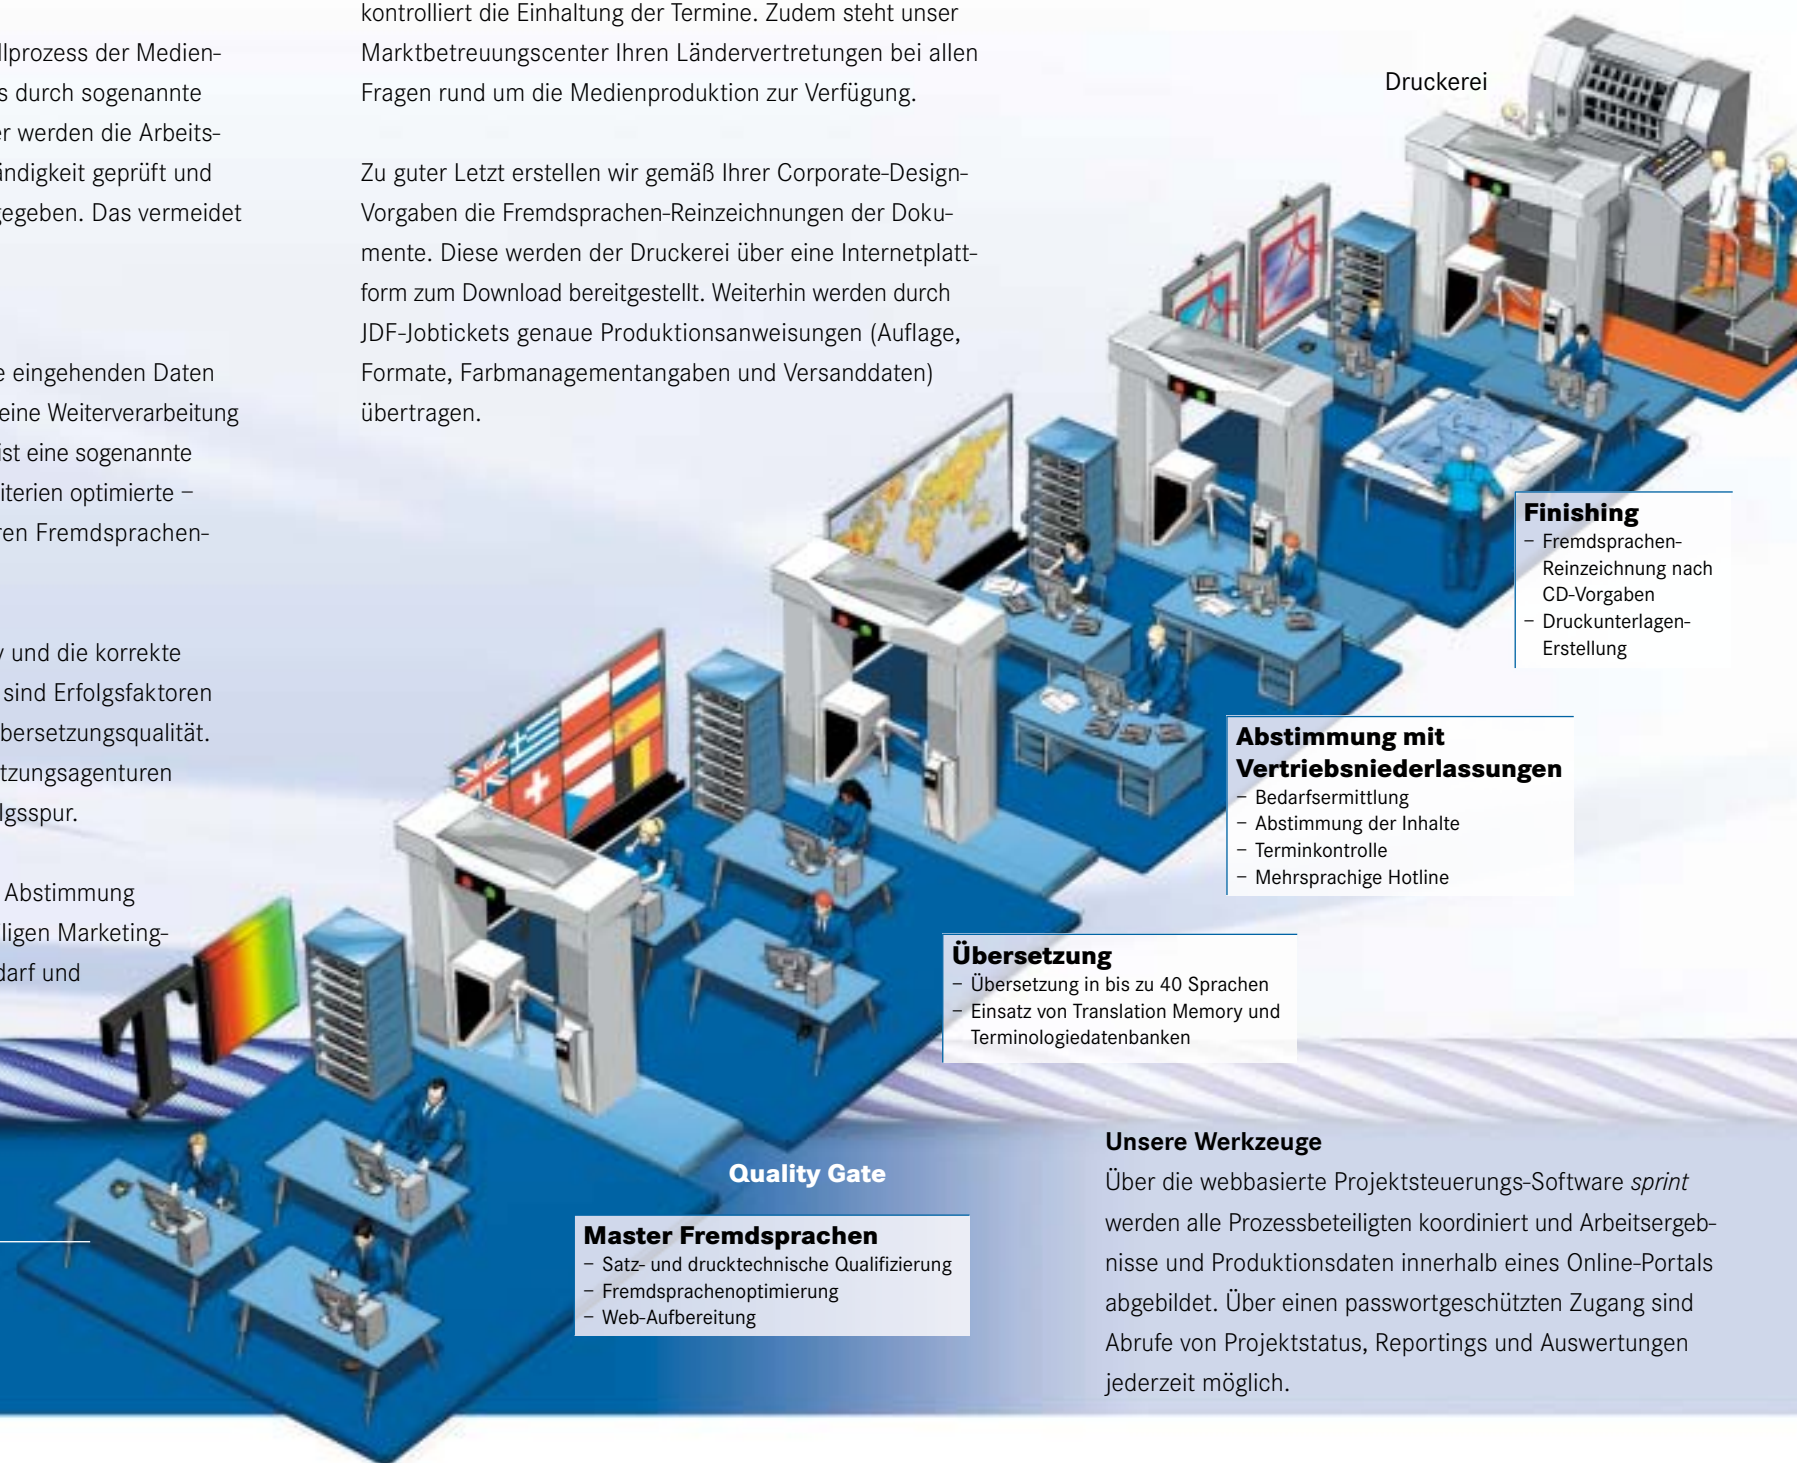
llprozess der Medien- s durch sogenannte r werden die Arbeits- indigkeit geprüft und gegeben. Das vermeidet

e eingehenden Daten eine Weiterverarbeitung ist eine sogenannte iterien optimierte – ren Fremdsprachen-

y und die korrekte sind Erfolgsfaktoren bersetzungsqualität. tzungsagenturen lgsspur.

Abstimmung ligen Marketing- darf und

kontrolliert die Einhaltung der Termine. Zudem steht unser Marktbetreuungscenter Ihren Ländervertretungen bei allen Fragen rund um die Medienproduktion zur Verfügung.

Zu guter Letzt erstellen wir gemäß Ihrer Corporate-Design-Vorgaben die Fremdsprachen-Reinzeichnungen der Dokumente. Diese werden der Druckerei über eine Internetplattform zum Download bereitgestellt. Weiterhin werden durch JDF-Jobtickets genaue Produktionsanweisungen (Auflage, Formate, Farbmanagementangaben und Versanddaten) übertragen.

Druckerei

**Finishing**
– Fremdsprachen-Reinzeichnung nach CD-Vorgaben
– Druckunterlagen-Erstellung

**Abstimmung mit Vertriebsniederlassungen**
– Bedarfsermittlung
– Abstimmung der Inhalte
– Terminkontrolle
– Mehrsprachige Hotline

**Übersetzung**
– Übersetzung in bis zu 40 Sprachen
– Einsatz von Translation Memory und Terminologiedatenbanken

Quality Gate

**Master Fremdsprachen**
– Satz- und drucktechnische Qualifizierung
– Fremdsprachenoptimierung
– Web-Aufbereitung

**Unsere Werkzeuge**
Über die webbasierte Projektsteuerungs-Software *sprint* werden alle Prozessbeteiligten koordiniert und Arbeitsergebnisse und Produktionsdaten innerhalb eines Online-Portals abgebildet. Über einen passwortgeschützten Zugang sind Abrufe von Projektstatus, Reportings und Auswertungen jederzeit möglich.